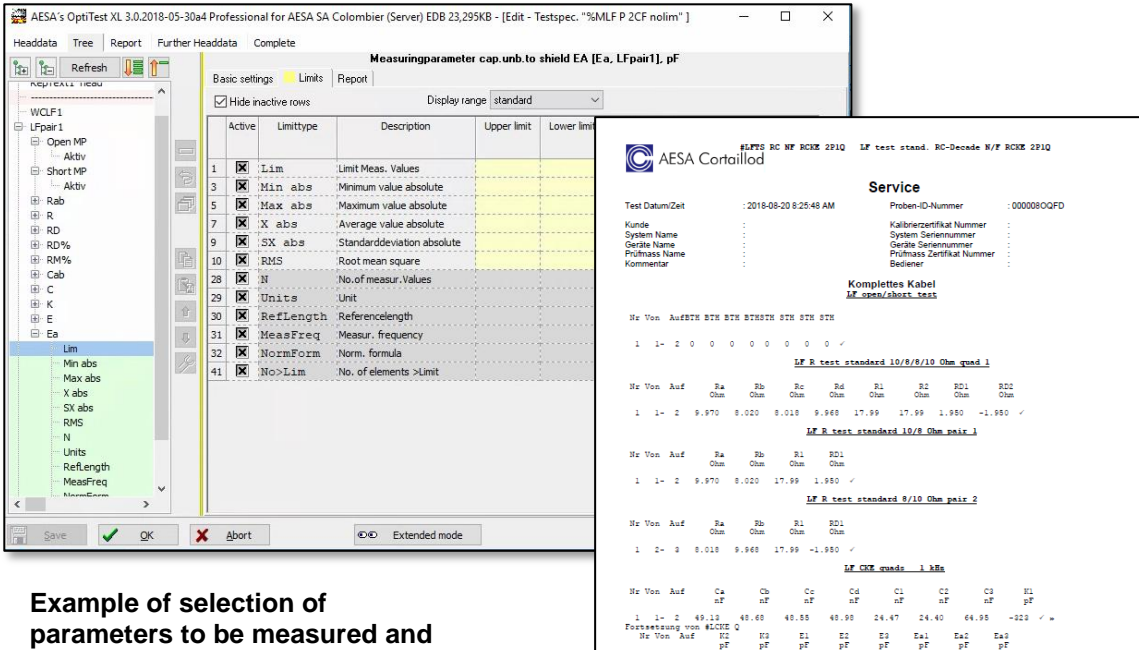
AESA´s OptiTest XL 3.0.2018-05-30a4 Professional for AESA SA Colombier (Server) EDB 23,295KB - [Edit - Testspec. "%MLF P 2CF nolim" ]

Headdata Tree Report Further Headdata Complete

Refresh

Measuringparameter cap.unb.to shield EA [Ea, LFpair1], pF

Basic settings Limits Report

Hide inactive rows Display range standard

WCLF1
LFpair1
Open MP
Aktiv
Short MP
Aktiv
Rab
R
RD
RD%
RM%
Cab
C
K
E
Ea
Lim
Min abs
Max abs
X abs
SX abs
RMS
N
Units
RefLength
MeasFreq

| | Active | Limittype | Description | Upper limit | Lower limit |
|---|---|---|---|---|---|
| 1 | ☒ | Lim | Limit Meas. Values | | |
| 3 | ☒ | Min abs | Minimum value absolute | | |
| 5 | ☒ | Max abs | Maximum value absolute | | |
| 7 | ☒ | X abs | Average value absolute | | |
| 9 | ☒ | SX abs | Standarddeviation absolute | | |
| 10 | ☒ | RMS | Root mean square | | |
| 28 | ☒ | N | No.of measur.Values | | |
| 29 | ☒ | Units | Unit | | |
| 30 | ☒ | RefLength | Referencelength | | |
| 31 | ☒ | MeasFreq | Measur. frequency | | |
| 32 | ☒ | NormForm | Norm. formula | | |
| 41 | ☒ | No>Lim | No. of elements >Limit | | |

Save OK Abort Extended mode

Example of selection of parameters to be measured and

#LFTS RC NF RCKE 2P1Q LF test stand. RC-Decade N/F RCKE 2P1Q

AESA Cortaillod

Service

Test Datum/Zeit : 2018-08-20 8:25:48 AM Proben-ID-Nummer : 000008OQFD
Kunde : Kalibrierzertifikat Nummer :
System Name : System Seriennummer :
Geräte Name : Geräte Seriennummer :
Prüfmass Name : Prüfmass Zertifikat Nummer :
Kommentar : Bediener :

Komplettes Kabel
LF open/short test

Nr Von AufBTH BTH BTH BTHSTH STH STH STH

1 1- 2 0 0 0 0 0 0 0 0 ✓

LF R test standard 10/8/8/10 Ohm quad 1

| Nr | Von | Auf | Ra Ohm | Rb Ohm | Rc Ohm | Rd Ohm | R1 Ohm | R2 Ohm | RD1 Ohm | RD2 Ohm |
|---|---|---|---|---|---|---|---|---|---|---|
| 1 | 1- | 2 | 9.970 | 8.020 | 8.018 | 9.968 | 17.99 | 17.99 | 1.950 | -1.950 ✓ |

LF R test standard 10/8 Ohm pair 1

| Nr | Von | Auf | Ra Ohm | Rb Ohm | R1 Ohm | RD1 Ohm |
|---|---|---|---|---|---|---|
| 1 | 1- | 2 | 9.970 | 8.020 | 17.99 | 1.950 ✓ |

LF R test standard 8/10 Ohm pair 2

| Nr | Von | Auf | Ra Ohm | Rb Ohm | R1 Ohm | RD1 Ohm |
|---|---|---|---|---|---|---|
| 1 | 2- | 3 | 8.018 | 9.968 | 17.99 | -1.950 ✓ |

LF CKE quads 1 kHz

| Nr | Von | Auf | Ca nF | Cb nF | Cc nF | Cd nF | C1 nF | C2 nF | C3 nF | K1 pF |
|---|---|---|---|---|---|---|---|---|---|---|
| 1 | 1- | 2 | 49.12 | 48.68 | 48.55 | 48.98 | 24.47 | 24.40 | 64.95 | -323 ✓ » |

Fortsetzung von #LCKE Q
Nr Von Auf K2 pF K3 pF E1 pF E2 pF E3 pF Ea1 pF Ea2 pF Ea3 pF